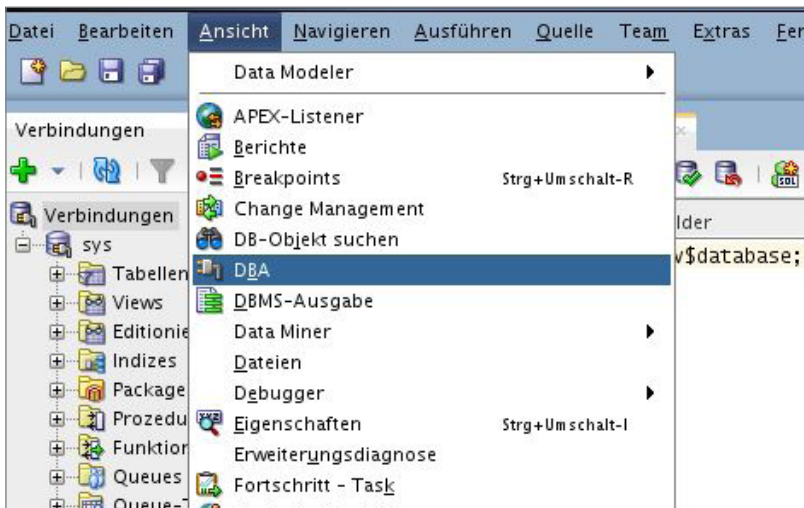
Datei Bearbeiten Ansicht Navigieren Ausführen Quelle Team Extras Fen

Verbindungen

Verbindungen
sys
Tabellen
Views
Editionie
Indizes
Package
Prozedu
Funktion
Queues
Queue-

lder
v$database;

Data Modeler
APEX-Listener
Berichte
Breakpoints Strg+Umschalt-R
Change Management
DB-Objekt suchen
DBA
DBMS-Ausgabe
Data Miner
Dateien
Debugger
Eigenschaften Strg+Umschalt-I
Erweiterungsdiagnose
Fortschritt - Task